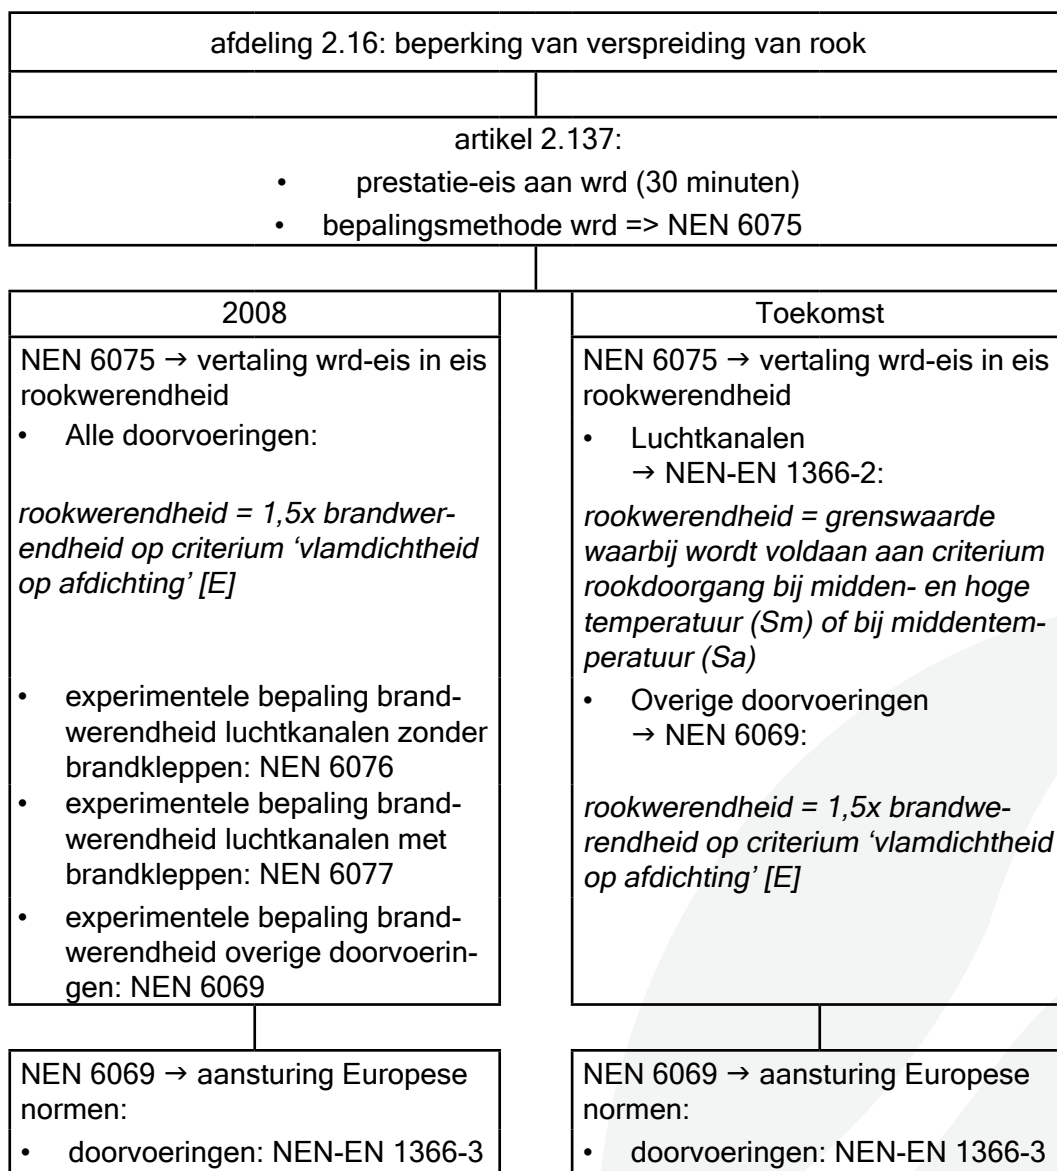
afdeling 2.16: beperking van verspreiding van rook

artikel 2.137:
• prestatie-eis aan wrd (30 minuten)
• bepalingsmethode wrd => NEN 6075

2008

NEN 6075 → vertaling wrd-eis in eis rookwerendheid
• Alle doorvoeringen:

*rookwerendheid = 1,5x brandwerendheid op criterium 'vlamdichtheid op afdichting' [E]*

• experimentele bepaling brandwerendheid luchtkanalen zonder brandkleppen: NEN 6076
• experimentele bepaling brandwerendheid luchtkanalen met brandkleppen: NEN 6077
• experimentele bepaling brandwerendheid overige doorvoeringen: NEN 6069

NEN 6069 → aansturing Europese normen:
• doorvoeringen: NEN-EN 1366-3

Toekomst

NEN 6075 → vertaling wrd-eis in eis rookwerendheid
• Luchtkanalen
→ NEN-EN 1366-2:

*rookwerendheid = grenswaarde waarbij wordt voldaan aan criterium rookdoorgang bij midden- en hoge temperatuur (Sm) of bij middentemperatuur (Sa)*

• Overige doorvoeringen
→ NEN 6069:

*rookwerendheid = 1,5x brandwerendheid op criterium 'vlamdichtheid op afdichting' [E]*

NEN 6069 → aansturing Europese normen:
• doorvoeringen: NEN-EN 1366-3